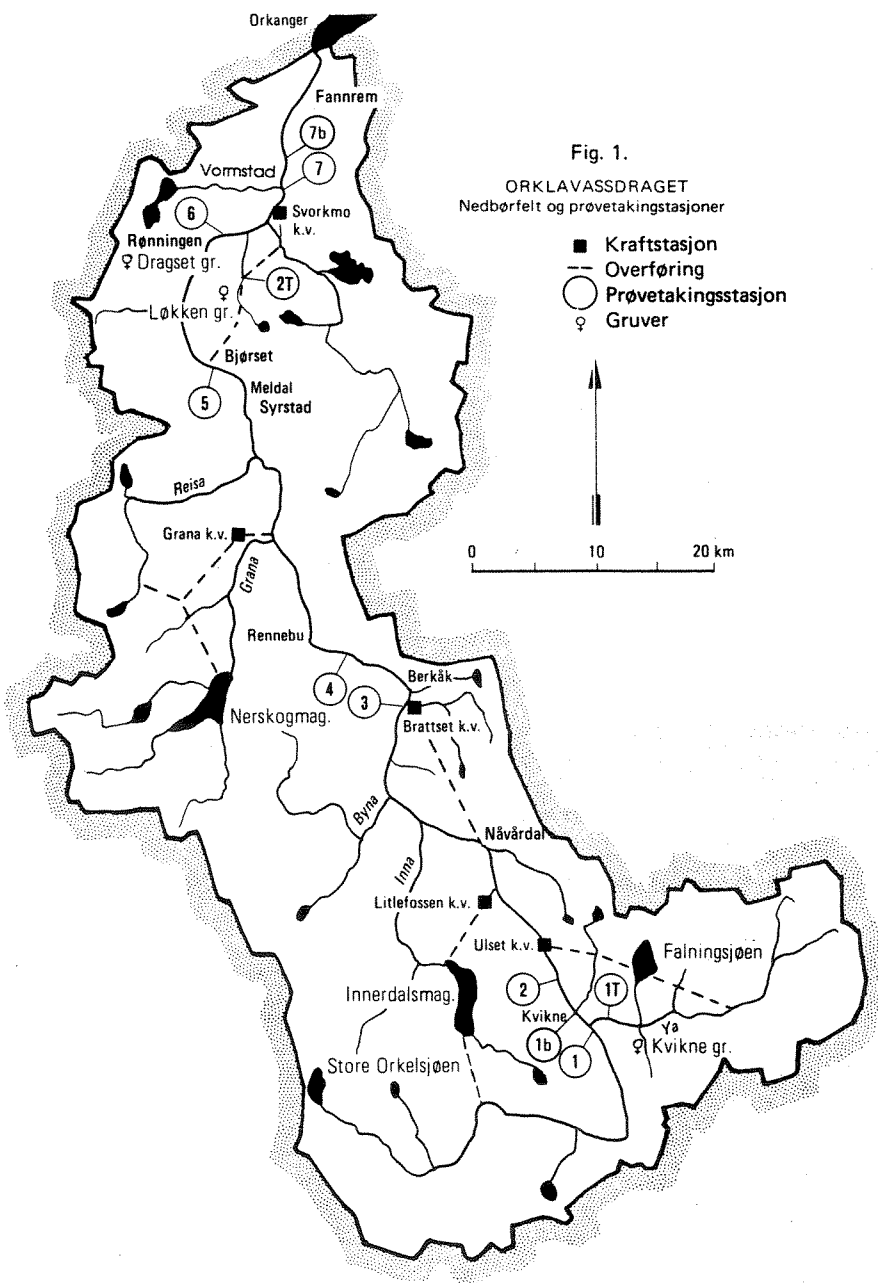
Orkanger

Fannrem

7b

7

Fig. 1.

ORKLAVASSDRAGET
Nedbørfelt og prøvetakingstasjoner

Vormstad

6

Svorkmo k.v.

Rønningen

♀ Dragset gr.

■ Kraftstasjon
- - Overføring
○ Prøvetakingsstasjon
♀ Gruver

♀

2T

Løkken gr.

Bjørset

5

Meldal
Syrstad

Reisa

Grana k.v.

0 10 20 km

Grana

Rennebu

4

3

Berkåk

Nerskogmag.

Brattset k.v.

Byna

Nåvårdal

Inna

Litlefossen k.v.

Ulset k.v.

Falningsjøen

2

1T

Innerdalsmag.

Kvikne

Ya

1b

1

♀ Kvikne gr.

Store Orkelsjøen